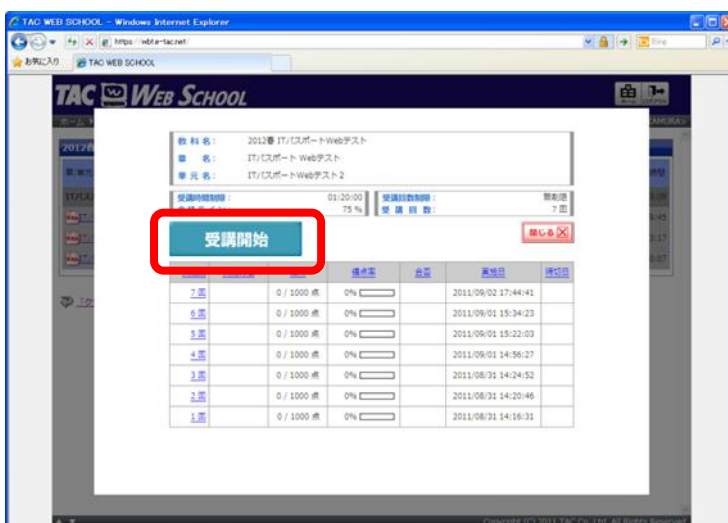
TAC WEB SCHOOL - Windows Internet Explorer

https://wbte-tac.net/

Bing

お気に入り

TAC WEB SCHOOL

TAC WEB SCHOOL

教 科 名: 2012春 ITパスポートWebテスト

章 名: ITパスポート Webテスト

単 元 名: ITパスポート Webテスト 2

受講時間制限: 01:20:00

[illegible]: 75 %

受講回数制限: 無制限

受 講 回 数: 7 回

受講開始

閉じる

| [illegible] | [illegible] | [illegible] | 得点率 | 合否 | 実施日 | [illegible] |
|---|---|---|---|---|---|---|
| 7 回 | | 0 / 1000 点 | 0% | | 2011/09/02 17:44:41 | |
| 6 回 | | 0 / 1000 点 | 0% | | 2011/09/01 15:34:23 | |
| 5 回 | | 0 / 1000 点 | 0% | | 2011/09/01 15:22:03 | |
| 4 回 | | 0 / 1000 点 | 0% | | 2011/09/01 14:56:27 | |
| 3 回 | | 0 / 1000 点 | 0% | | 2011/08/31 14:24:52 | |
| 2 回 | | 0 / 1000 点 | 0% | | 2011/08/31 14:20:46 | |
| 1 回 | | 0 / 1000 点 | 0% | | 2011/08/31 14:16:31 | |

Copyright (C) 2011 TAC Co.,Ltd. All Rights Reserved